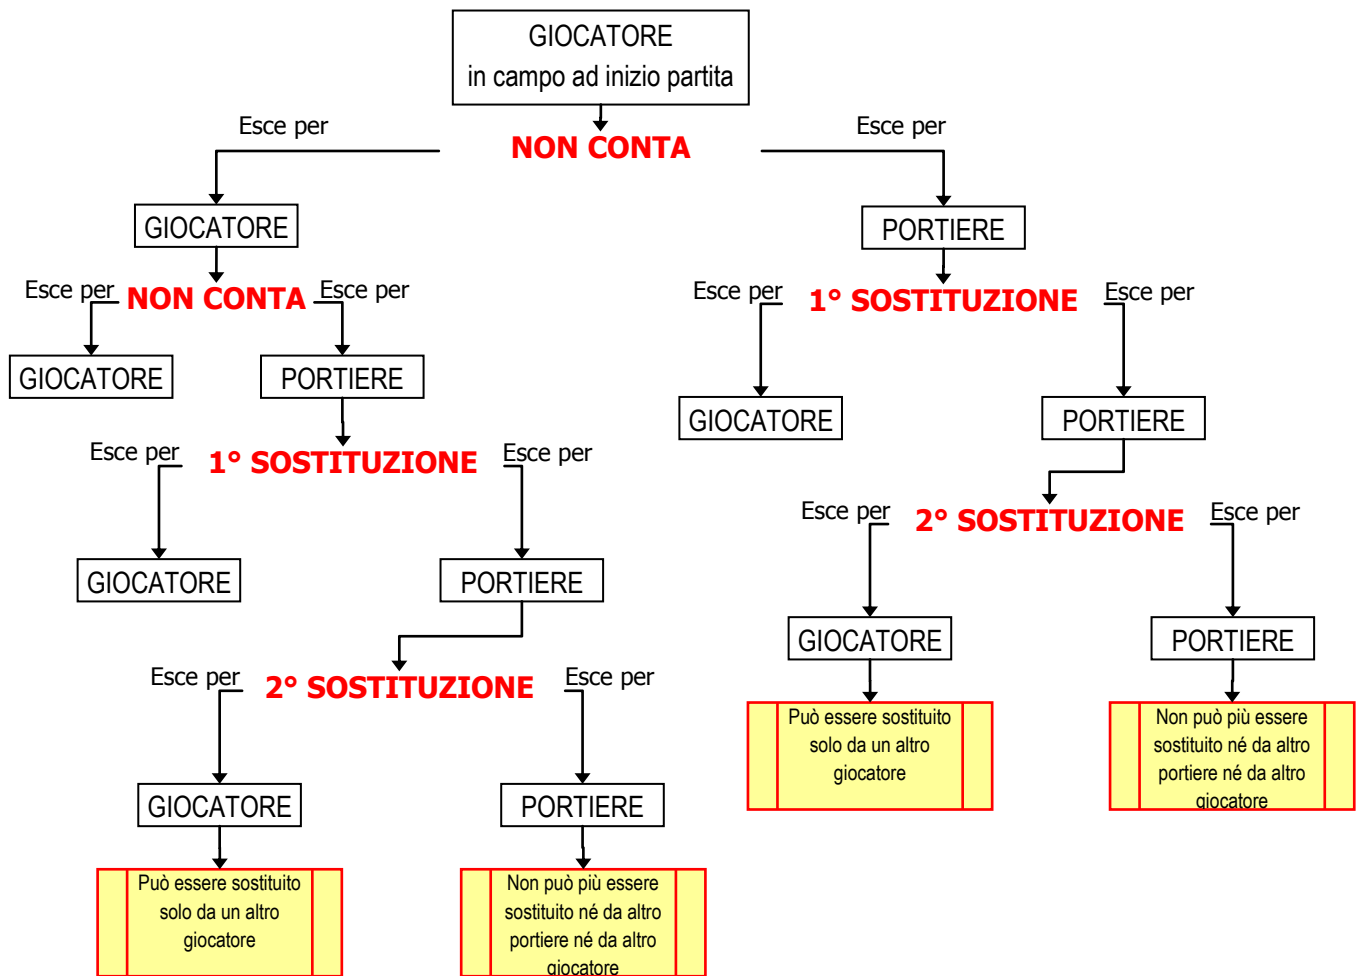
GIOCATORE
in campo ad inizio partita

NON CONTA

Esce per

Esce per

GIOCATORE

PORTIERE

Esce per NON CONTA Esce per

GIOCATORE

PORTIERE

Esce per 1° SOSTITUZIONE Esce per

GIOCATORE

PORTIERE

Esce per 1° SOSTITUZIONE Esce per

GIOCATORE

PORTIERE

Esce per 2° SOSTITUZIONE Esce per

GIOCATORE

PORTIERE

Può essere sostituito solo da un altro giocatore

Non può più essere sostituito né da altro portiere né da altro giocatore

Esce per 2° SOSTITUZIONE Esce per

GIOCATORE

PORTIERE

Può essere sostituito solo da un altro giocatore

Non può più essere sostituito né da altro portiere né da altro giocatore